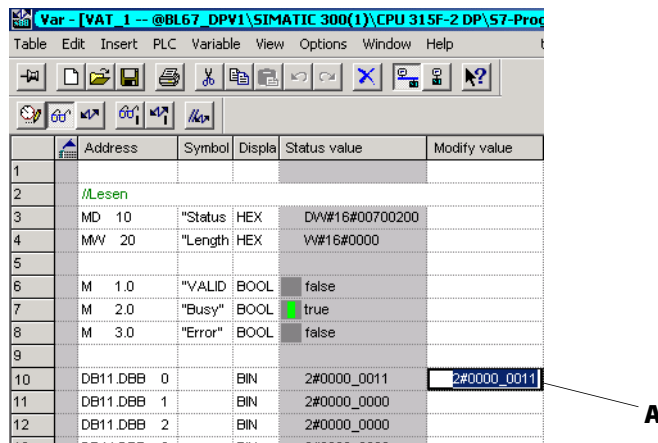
Var - [VAT_1 -- @BL67_DPV1\SIMATIC 300(1)\CPU 315F-2 DP\S7-Prog

Table Edit Insert PLC Variable View Options Window Help

| | Address | Symbol | Displa | Status value | Modify value |
|---|---|---|---|---|---|
| 1 | | | | | |
| 2 | //Lesen | | | | |
| 3 | MD 10 | "Status | HEX | DW#16#00700200 | |
| 4 | MW 20 | "Length | HEX | W#16#0000 | |
| 5 | | | | | |
| 6 | M 1.0 | "VALID | BOOL | false | |
| 7 | M 2.0 | "Busy" | BOOL | true | |
| 8 | M 3.0 | "Error" | BOOL | false | |
| 9 | | | | | |
| 10 | DB11.DBB 0 | | BIN | 2#0000_0011 | 2#0000_0011 |
| 11 | DB11.DBB 1 | | BIN | 2#0000_0000 | |
| 12 | DB11.DBB 2 | | BIN | 2#0000_0000 | |

A